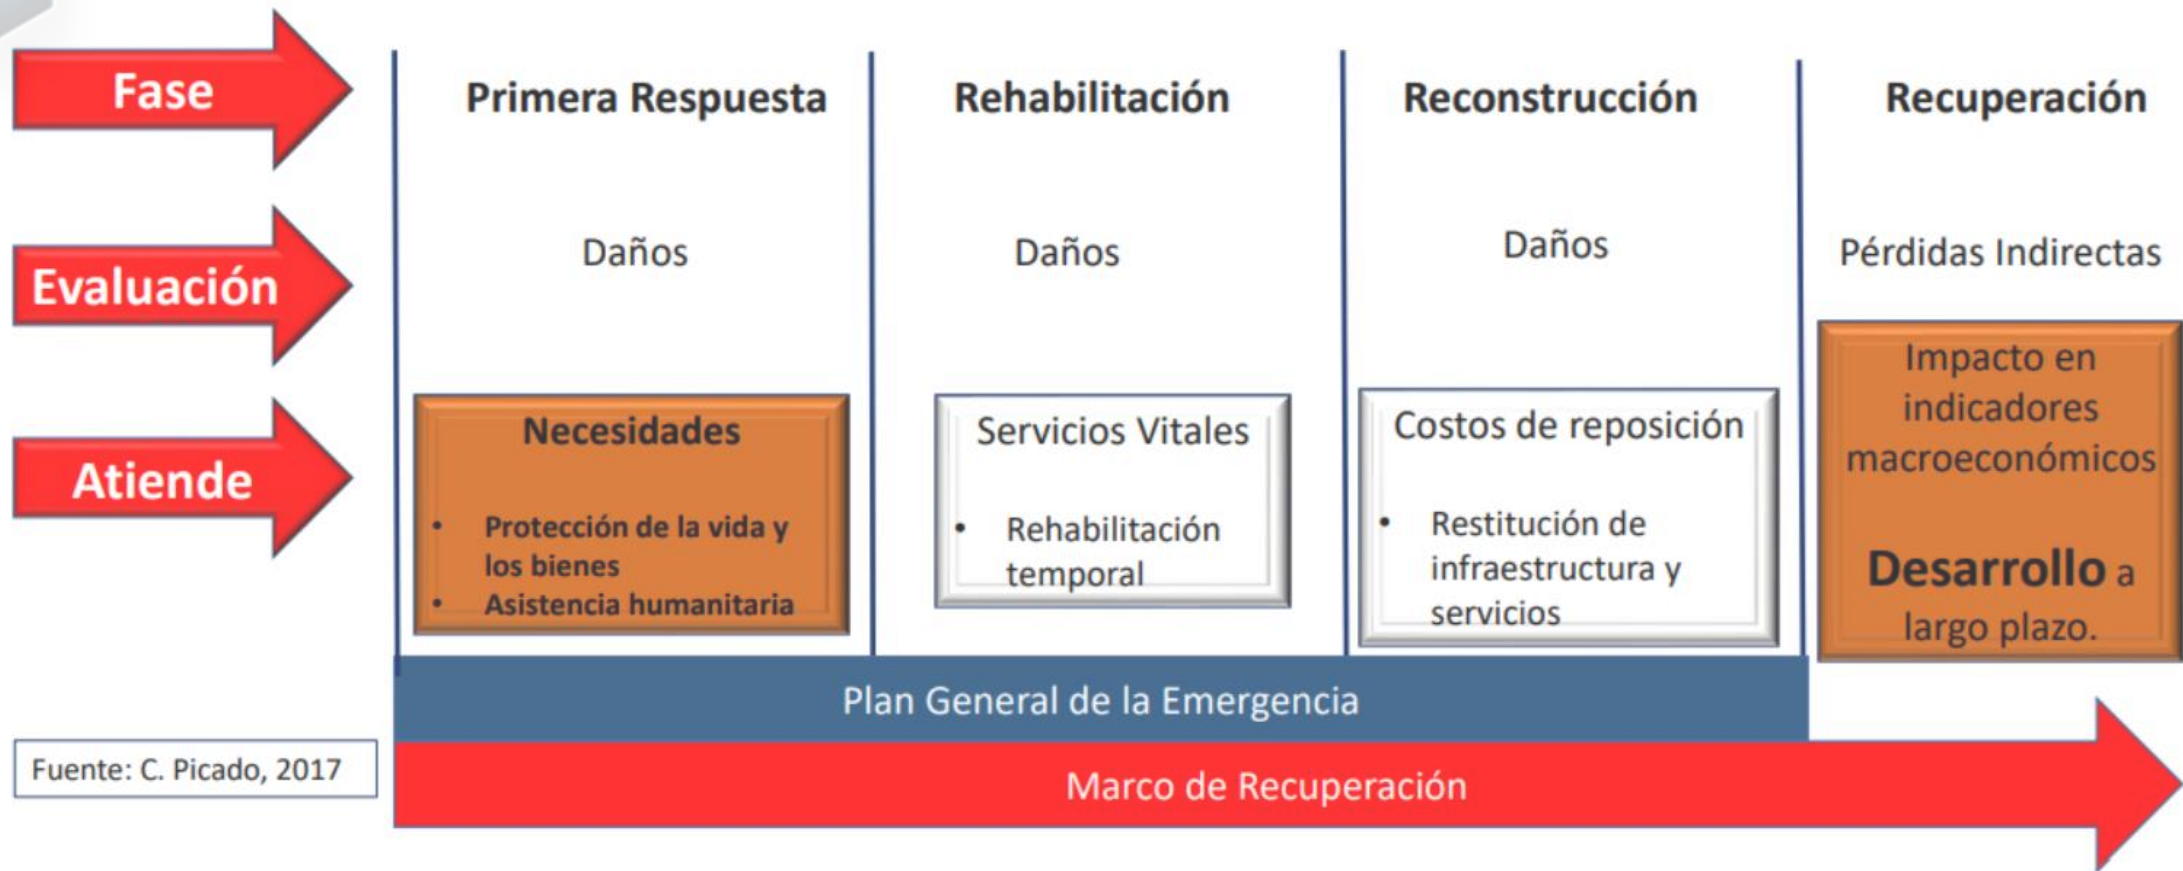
Fase

Primera Respuesta

Rehabilitación

Reconstrucción

Recuperación

Evaluación

Daños

Daños

Daños

Pérdidas Indirectas

Atiende

Necesidades

- Protección de la vida y los bienes
- Asistencia humanitaria

Servicios Vitales

- Rehabilitación temporal

Costos de reposición

- Restitución de infraestructura y servicios

Impacto en indicadores macroeconómicos

Desarrollo a largo plazo.

Plan General de la Emergencia

Fuente: C. Picado, 2017

Marco de Recuperación